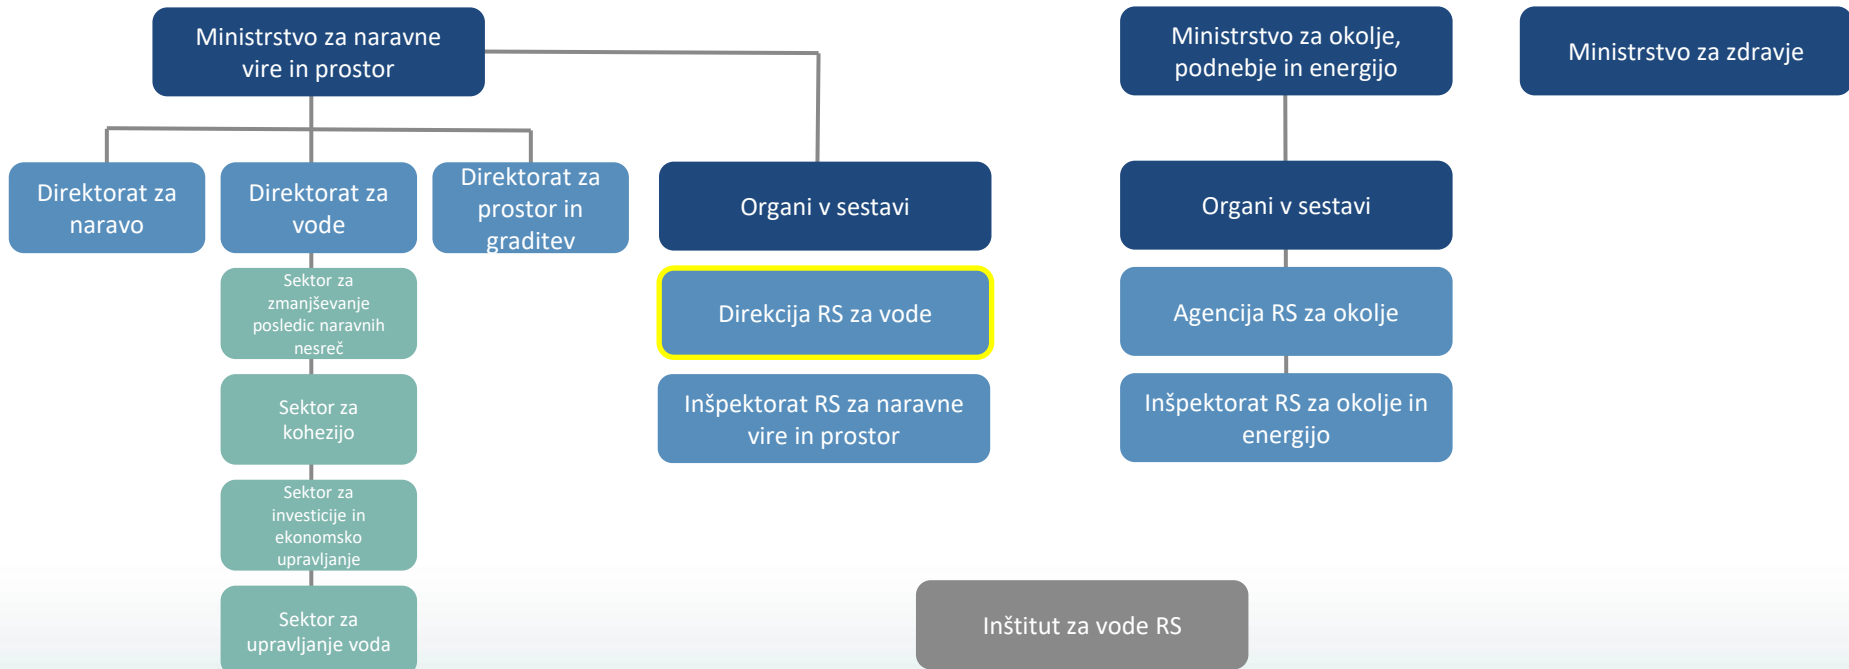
Ministrstvo za naravne vire in prostor

Direktorat za naravo

Direktorat za vode

Direktorat za prostor in graditev

Sektor za zmanjševanje posledic naravnih nesreč

Sektor za kohezijo

Sektor za investicije in ekonomsko upravljanje

Sektor za upravljanje voda

Organi v sestavi

Direkcija RS za vode

Inšpektorat RS za naravne vire in prostor

Ministrstvo za okolje, podnebje in energijo

Organi v sestavi

Agencija RS za okolje

Inšpektorat RS za okolje in energijo

Ministrstvo za zdravje

Inštitut za vode RS